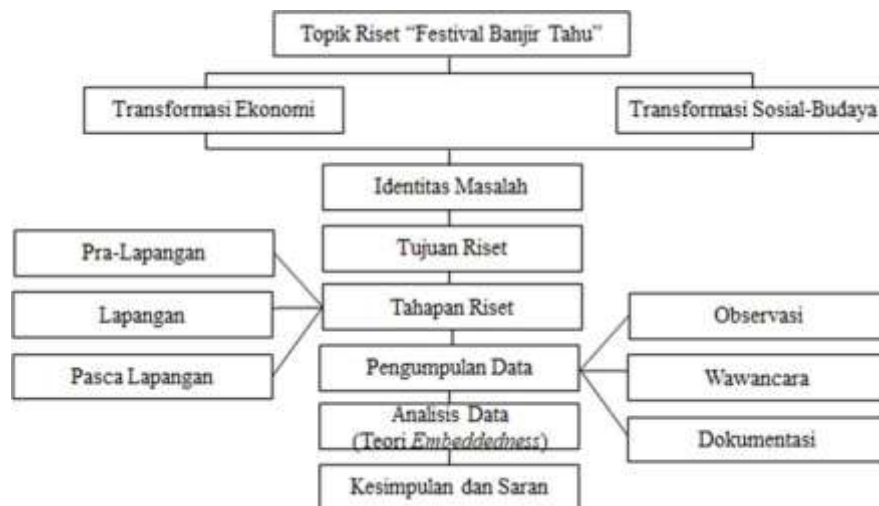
Topik Riset "Festival Banjir Tahu"

Transformasi Ekonomi

Transformasi Sosial-Budaya

Identitas Masalah

Tujuan Riset

Pra-Lapangan

Lapangan

Pasca Lapangan

Tahapan Riset

Pengumpulan Data

Observasi

Wawancara

Dokumentasi

Analisis Data (Teori *Embeddedness*)

Kesimpulan dan Saran